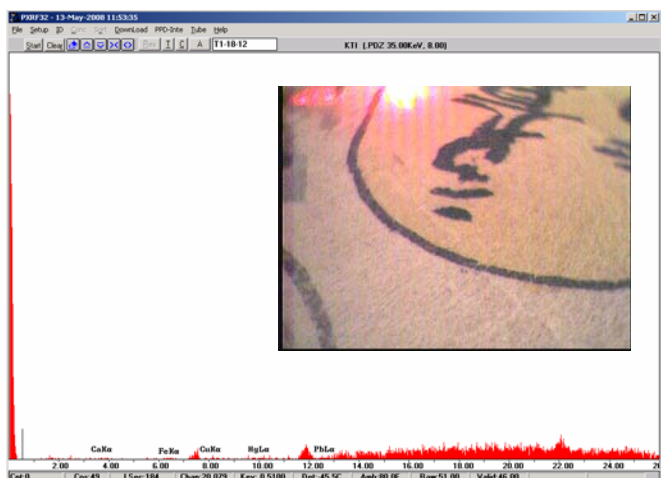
PXRF32 - 13-May-2008 11:53:35

File Setup ID Calc Sort DownLoad PPD-Inte Tube Help

Start Clear Prev T C A T1-18-12

KTI [PDZ 35.00KeV, 8.00]

CaKα FeKα CuKα HgLα PbLα

2.00 4.00 6.00 8.00 10.00 12.00 14.00 16.00 18.00 20.00 22.00 24.00 2

Cst 0 Crs 43 LSec 184 Chan 20.079 Kev 0.5100 Det -45.5C Amb 80.0F Ram 51.00 Valid 46.00